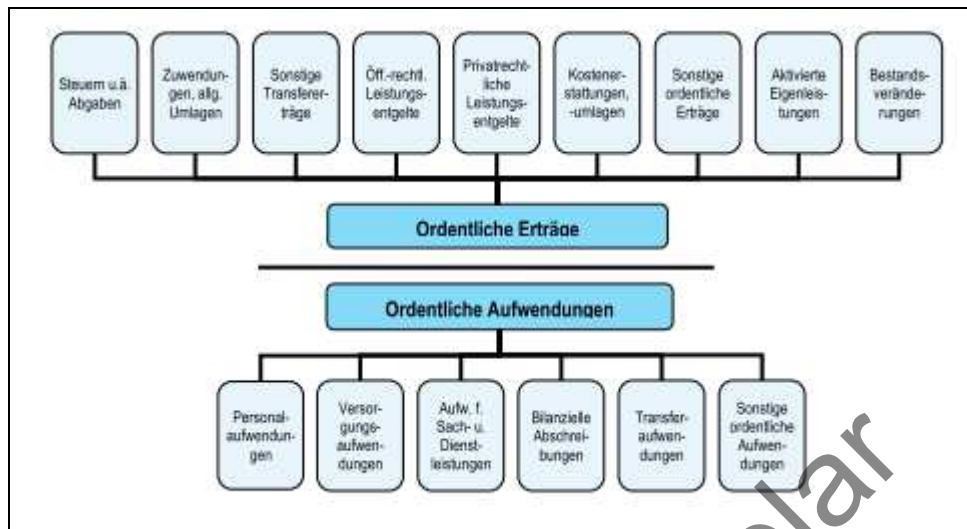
Steuern u.ä. Abgaben

Zuwendungen, allg. Umlagen

Sonstige Transfererträge

Öff.-rechtl. Leistungsentgelte

Privatrechtliche Leistungsentgelte

Kostenerstattungen, -umlagen

Sonstige ordentliche Erträge

Aktivierte Eigenleistungen

Bestandsveränderungen

Ordentliche Erträge

Ordentliche Aufwendungen

Personalaufwendungen

Versorgungsaufwendungen

Aufw. f. Sach- u. Dienstleistungen

Bilanzielle Abschreibungen

Transferaufwendungen

Sonstige ordentliche Aufwendungen

olar